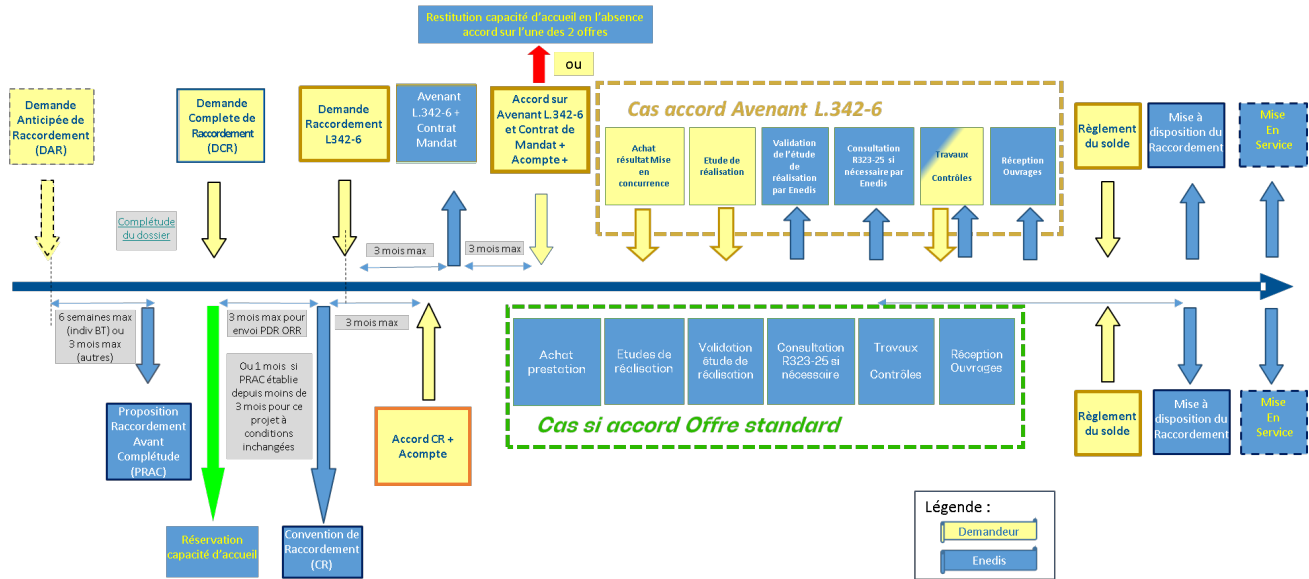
Restitution capacité d'accueil en l'absence accord sur l'une des 2 offres

ou

Demande Anticipée de Raccordement (DAR)

Demande Complete de Raccordement (DCR)

Demande Raccordement L342-6

Avenant L.342-6 + Contrat Mandat

Accord sur Avenant L.342-6 et Contrat de Mandat + Acompte +

Cas accord Avenant L.342-6

Achat résultat Mise en concurrence

Etude de réalisation

Validation de l'étude de réalisation par Enedis

Consultation R323-25 si nécessaire par Enedis

Travaux Contrôles

Réception Ouvrages

Règlement du solde

Mise à disposition du Raccordement

Mise En Service

Complétude du dossier

3 mois max

3 mois max

6 semaines max (indiv BT) ou 3 mois max (autres)

3 mois max pour envoi PDR ORR

3 mois max

Ou 1 mois si PRAC établie depuis moins de 3 mois pour ce projet à conditions inchangées

Achat prestation

Etudes de réalisation

Validation étude de réalisation

Consultation R323-25 si nécessaire

Travaux Contrôles

Réception Ouvrages

Cas si accord Offre standard

Règlement du solde

Mise à disposition du Raccordement

Mise En Service

Proposition Raccordement Avant Complétude (PRAC)

Accord CR + Acompte

Réservation capacité d'accueil

Convention de Raccordement (CR)

Légende :
Demandeur
Enedis